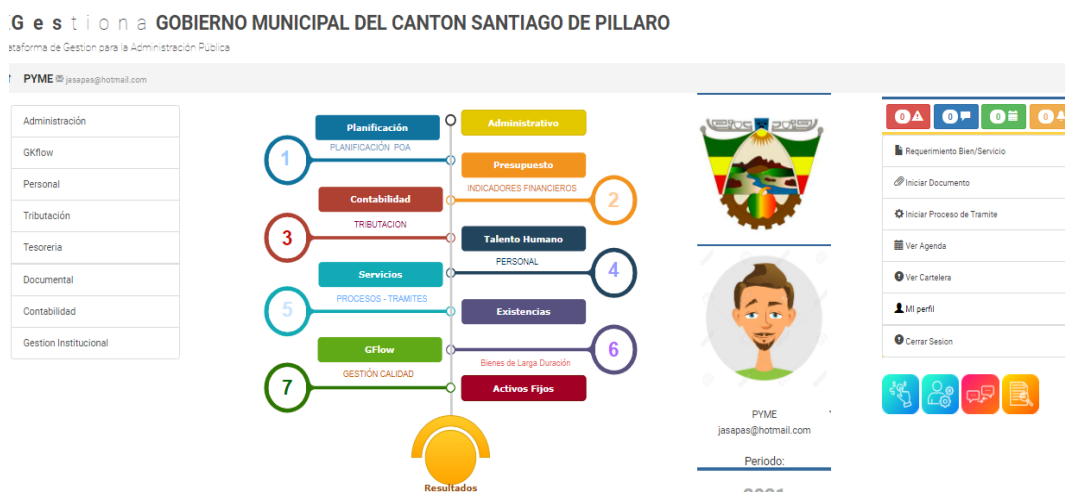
.G e s t i o n a GOBIERNO MUNICIPAL DEL CANTON SANTIAGO DE PILLARO
ataforma de Gestion para la Administración Pública

PYME jasapas@hotmail.com

Administración
GKflow
Personal
Tributación
Tesoreria
Documental
Contabilidad
Gestion Institucional

Planificación
Administrativo
1
PLANIFICACIÓN POA
Presupuesto
Contabilidad
INDICADORES FINANCIEROS
2
3
TRIBUTACION
Talento Humano
PERSONAL
Servicios
4
5
PROCESOS - TRAMITES
Existencias
GFlow
6
Bienes de Larga Duración
7
GESTIÓN CALIDAD
Activos Fijos
Resultados

PYME
jasapas@hotmail.com
Periodo:
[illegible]

0
0
0
0
Requerimiento Bien/Servicio
Iniciar Documento
Iniciar Proceso de Tramite
Ver Agenda
Ver Cartelera
Mi perfil
Cerrar Sesion